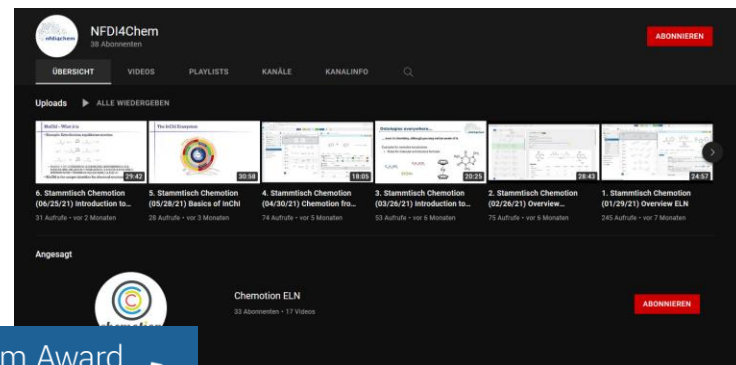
NFDI4Chem
38 Abonnenten

ABONNIEREN

ÜBERSICHT VIDEOS PLAYLISTS KANÄLE KANALINFO

Uploads ALLE WIEDERGEBEN

29:42
6. Stammtisch Chemotion (06/25/21) Introduction to...
31 Aufrufe • vor 2 Monaten

The InChI Ecosystem
30:58
5. Stammtisch Chemotion (05/28/21) Basics of InChI
28 Aufrufe • vor 3 Monaten

18:05
4. Stammtisch Chemotion (04/30/21) Chemotion fro...
74 Aufrufe • vor 5 Monaten

Ontologies everywhere...
20:25
3. Stammtisch Chemotion (03/26/21) Introduction to...
53 Aufrufe • vor 6 Monaten

28:43
2. Stammtisch Chemotion (02/26/21) Overview...
75 Aufrufe • vor 6 Monaten

24:57
1. Stammtisch Chemotion (01/29/21) Overview ELN
245 Aufrufe • vor 7 Monaten

Angesagt

Chemotion ELN
33 Abonnenten • 17 Videos

ABONNIEREN

m Award